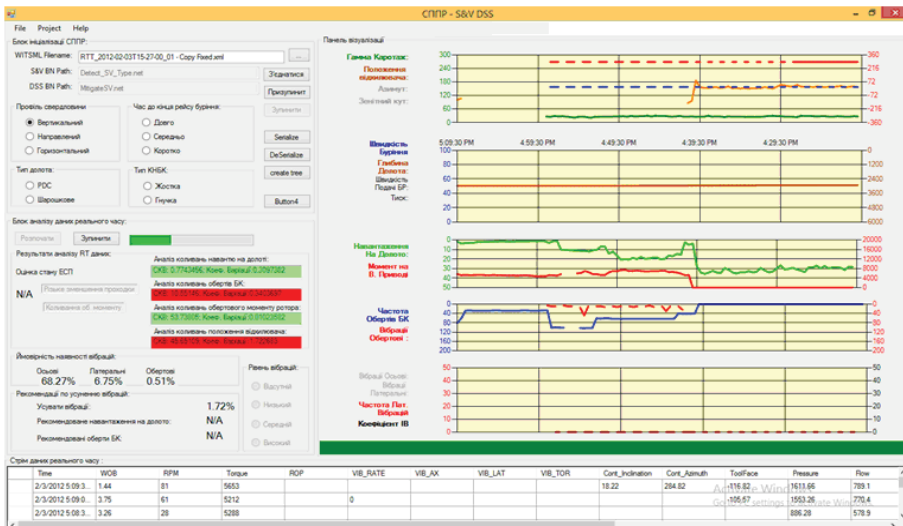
СППР - S&V DSS

File Project Help

Блок ініціалізації СППР

WITSML Filename: RTT_2012-02-03T15-27-00_01 - Copy Fixed.xml ...

S&V BN Path: Detect_SV_Type.net Зїднатися

DSS BN Path: MitigateSV_Latest.net Призупинит

Профіль свердловини

Вертикальний

Направлений

Горизонтальний

Час до кінця рейсу буріння:

Довго

Середньо

Коротко

Зупинити

Serialize

DeSerialize

create tree

Тип долота:

PDC

Шарошкове

Тип КНБК:

Жестка

Гнучка

Button4

Блок аналізу даних реального часу:

Розпочати Зупинити

Результати аналізу RT даних:

Оцінка стану ЕСП

N/A

Ущьна зменшення проходки

Коливання об. моменту

Аналіз коливань наванатжу на долоті:

СКВ: 0.7743466; Коеф. Варіації 0.3097302

Аналіз коливань обертів БК:

СКВ: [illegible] Коеф. Варіації 0.3403691

Аналіз коливань обертового моменту ротора:

СКВ: 53.73005; Коеф. Варіації 0.01022592

Аналіз коливань положення відхилювача:

СКВ: 45.65 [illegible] Коеф. Варіації 1.702653

Ймовірність наявності вібрацій:

Осьові 68.27%

Латеральні 6.75%

Обертові 0.51%

Рівень вібрацій:

Відсутній

Низький

Середній

Високий

Рекомендації по усуненню вібрацій:

Усувати вібрації: 1.72%

Рекомендоване навантаження на долото: N/A

Рекомендовані оберти БК: N/A

Панель візуалізації

Гамма Каротаж:

Положення відхилювача:

Азимут:

Зенітний кут:

Швидкість Буріння

Глибина Долота:

Швидкість Подачі БР:

Тиск:

Навантаження На Долото:

Момент на В. Приводі

Частота Обертів БК

Вібрації Обертові :

Вібрації Осьові:

Вібрації Латеральні:

Частота Лат. Вібрацій

Кофіцієнт ІВ

360 216 72 -72 -216 -360

240 180 120 60 0

5:09:30 PM 4:59:30 PM 4:49:30 PM 4:39:30 PM 4:29:30 PM

0 1200 2400 3600 4800 6000

20000 16000 12000 8000 4000 0

0 40 80 120 160 200

0 -40 -80 -120 -160 -200

50 40 30 20 10 0

Activate Windows

Стрім даних реального часу :

| Time | WOB | RPM | Torque | ROP | VIB_RATE | VIB_AX | VIB_LAT | VIB_TOR | Cont_Inclination | Cont_Azimuth | ToolFace | Pressure | Flow |
|---|---|---|---|---|---|---|---|---|---|---|---|---|---|
| 2/3/2012 5:09:3... | 1.44 | 81 | 5653 | | | | | | 18.22 | 284.82 | -116.82 | 1613.66 | 789.1 |
| 2/3/2012 5:09:0... | 3.75 | 61 | 5212 | | 0 | | | | | | -105.57 | 1553.26 | 770.4 |
| 2/3/2012 5:08:3... | 3.26 | 28 | 5288 | | | | | | | | | 886.28 | 578.9 |